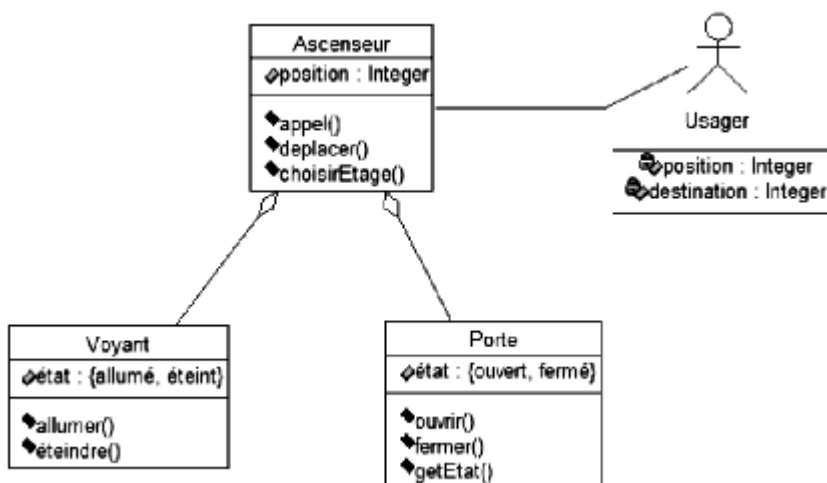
Ascenseur

position : Integer

appel()
deplacer()
choisirEtage()

Usager

position : Integer
destination : Integer

Voyant

état : {allumé, éteint}

allumer()
éteindre()

Porte

état : {ouvert, fermé}

ouvrir()
fermer()
getEtat()